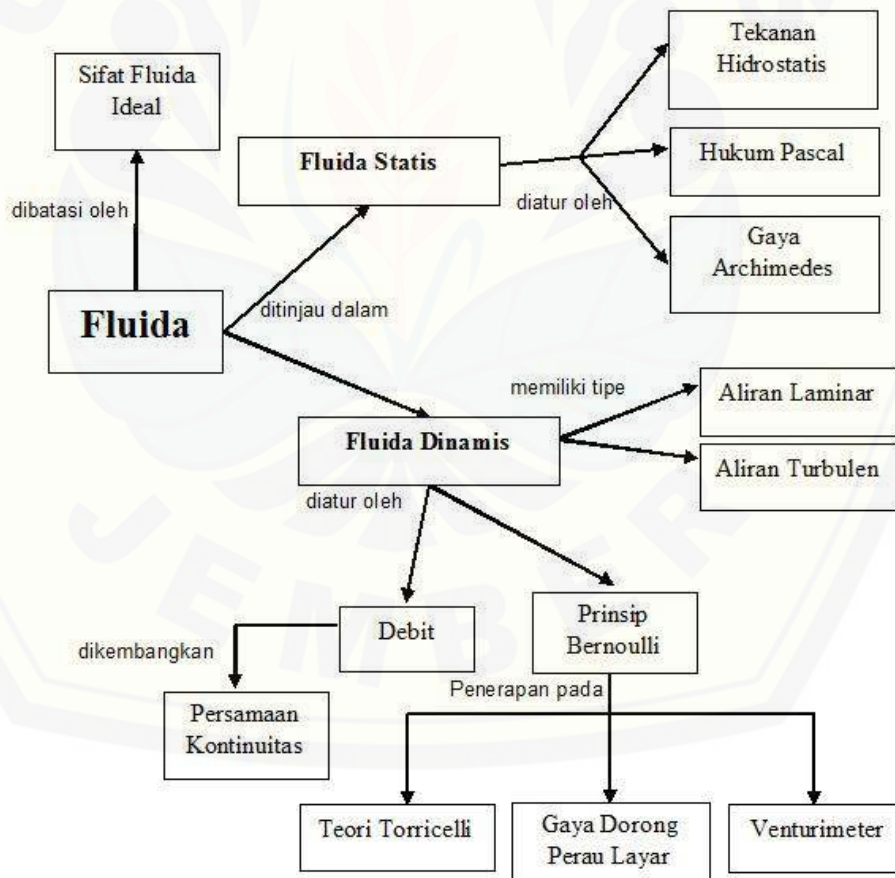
Sifat Fluida Ideal

dibatasi oleh

Fluida

ditinjau dalam

Fluida Statis

diatur oleh

Tekanan Hidrostatis

Hukum Pascal

Gaya Archimedes

memiliki tipe

Fluida Dinamis

Aliran Laminar

Aliran Turbulen

diatur oleh

Debit

dikembangkan

Persamaan Kontinuitas

Prinsip Bernoulli

Penerapan pada

Teori Torricelli

Gaya Dorong Perau Layar

Venturimeter